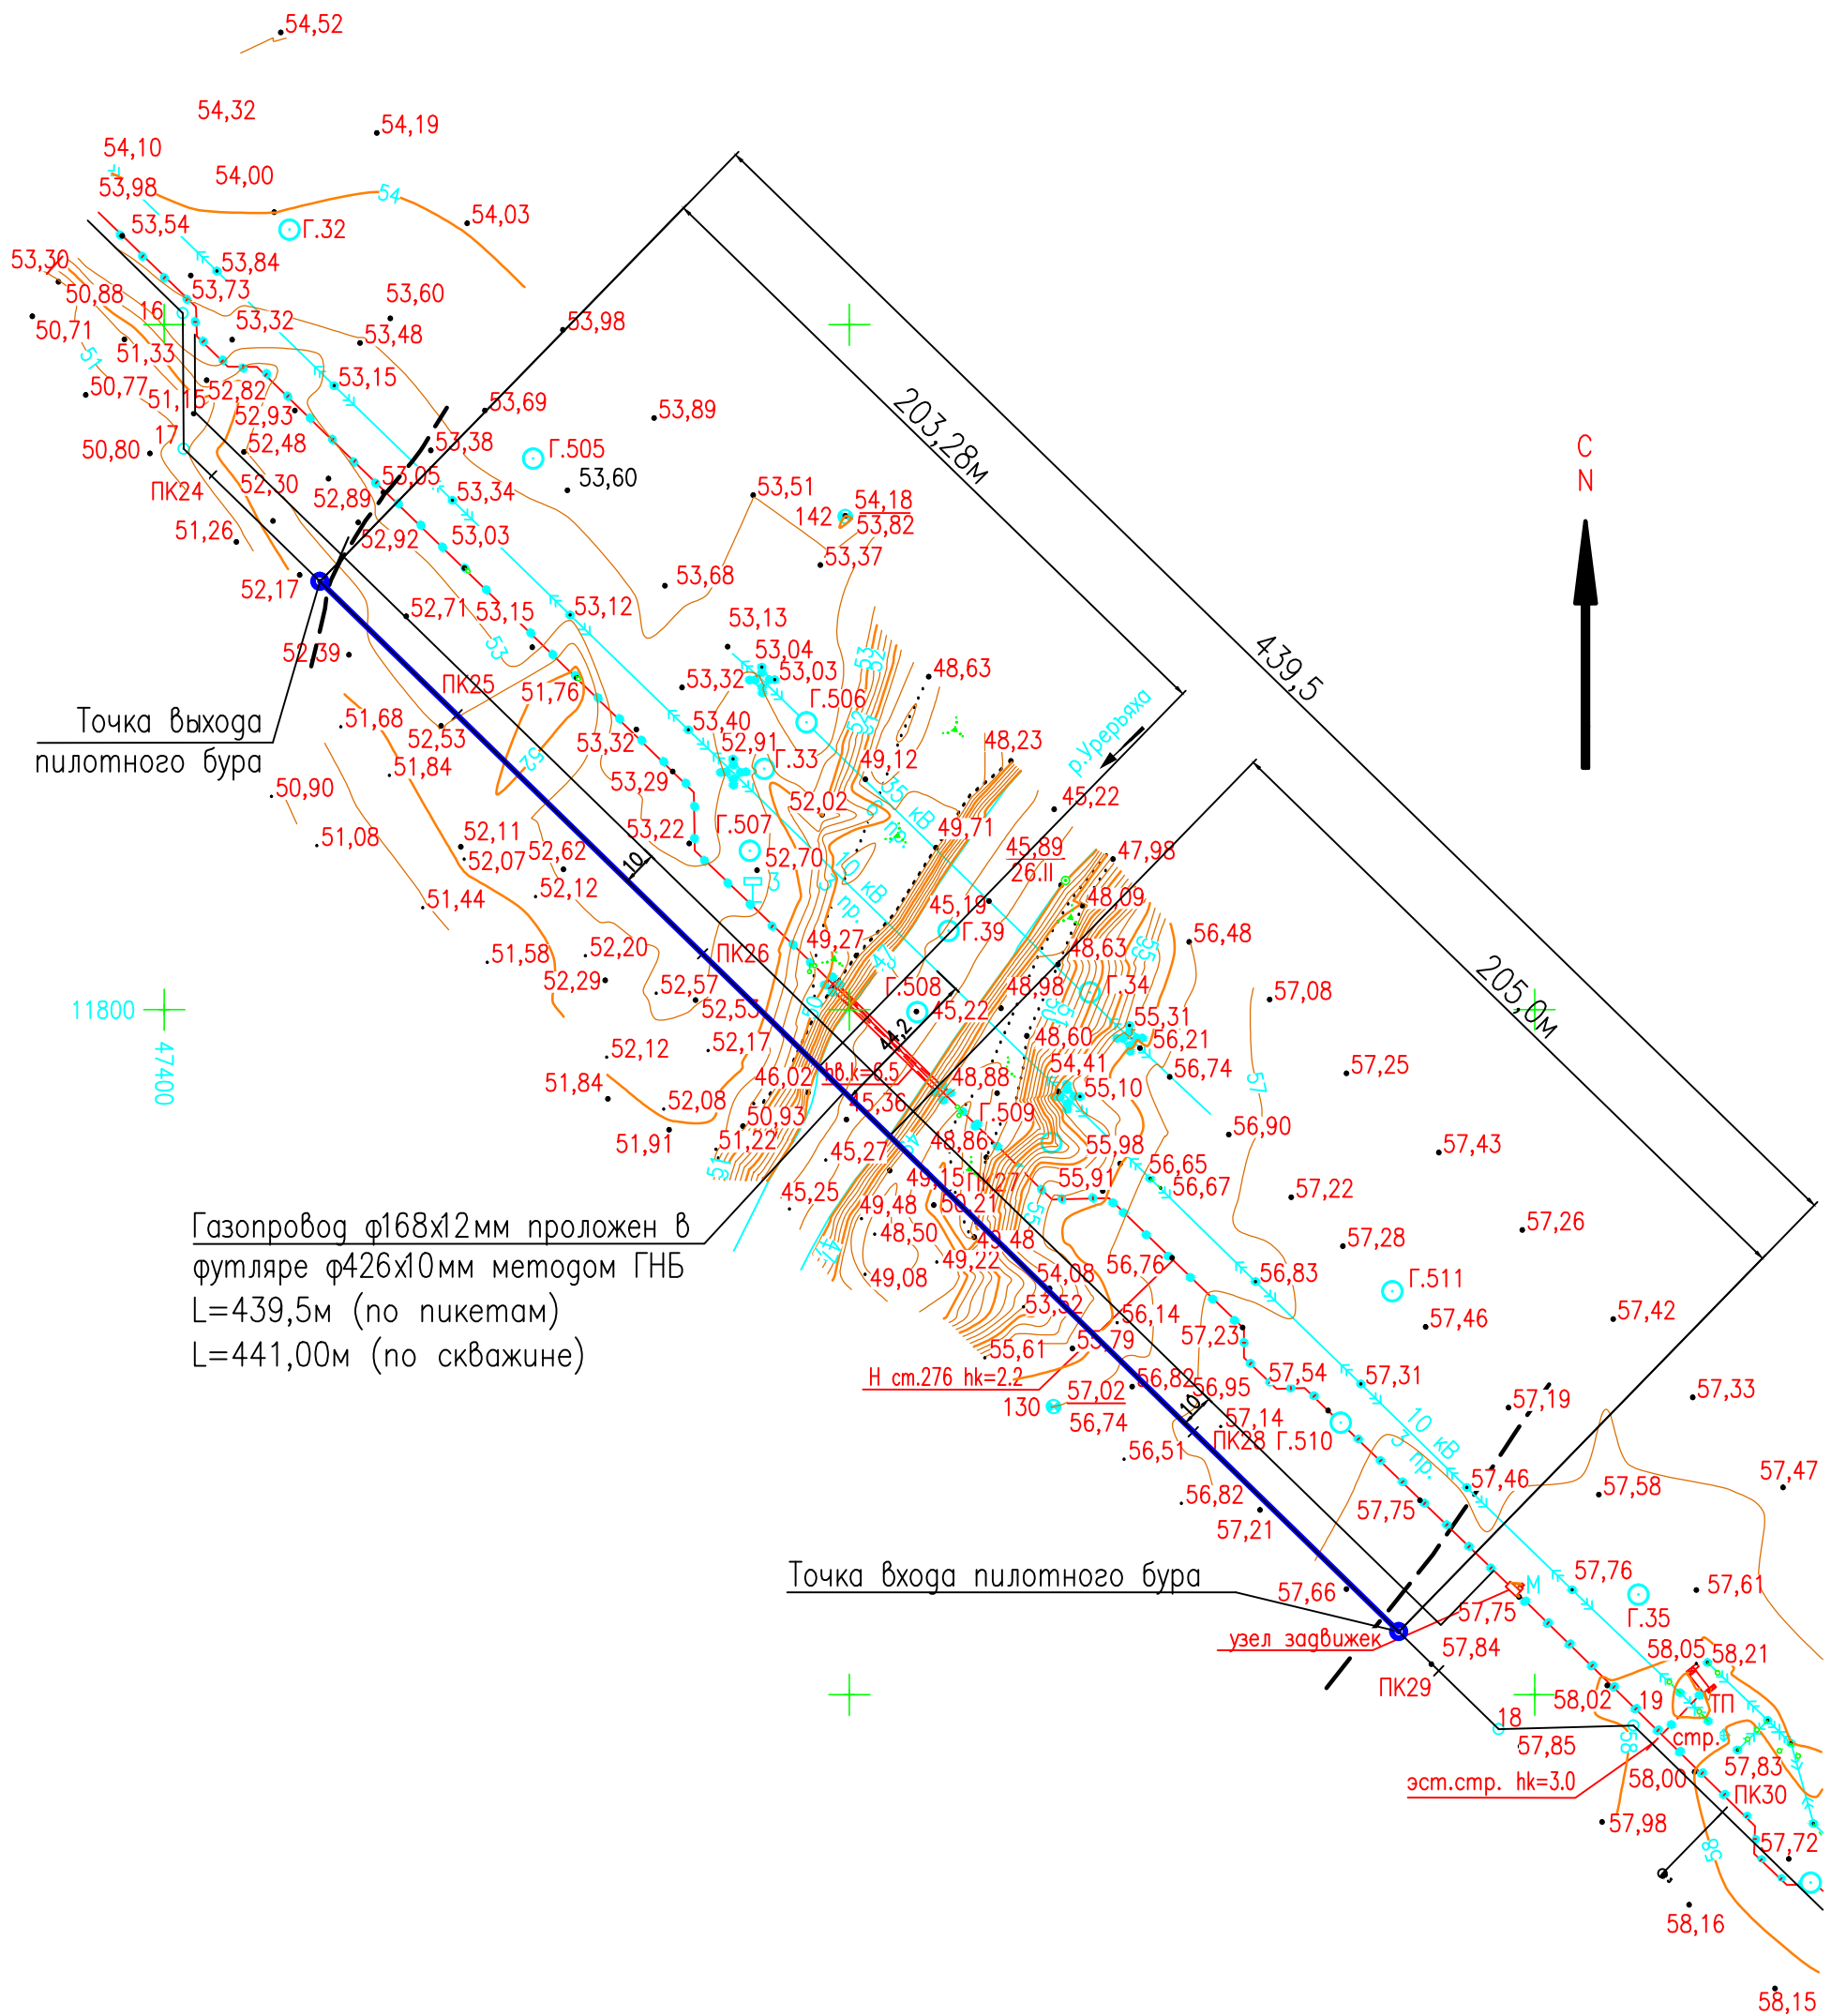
54,52
54,32
54,19
54,10
54,00
53,98
54
54,03
53,54
Г.32
53,30
53,84
50,88
53,73
53,60
16
50,71
53,32
53,48
51,33
51
53,15
50,77
52,82
51,15
52,93
53,69
53,89
17
52,48
53,38
50,80
Г.505
53,60
ПК24
52,30
53,05
52,89
53,34
53,51
54,18
142
53,82
51,26
52,92
53,03
53,37
52,17
53,68
53,98
203,28м
439,5
C
N
52,71
53,15
53,12
53,13
52,39
53
53,04
53,03
53,32
48,63
ПК25
51,76
Г.506
Точка выхода пилотного бура
51,68
52,53
53,40
52,91
Г.33
49,12
48,23
51,84
53,32
р.Уреряха
52
53,29
45,22
50,90
52,02
52,11
53,22
Г.507
49,71
51,08
52,07
52,62
52,70
45,89
26.II
47,98
51,44
52,12
10
48,09
45,19
Г.39
56,48
51,58
52,20
ПК26
49,27
48,63
52,29
52,57
Г.508
48,98
Г.34
57,08
205,0м
11800
52,53
45,22
55,31
56,21
47400
52,12
52,17
48,60
56,74
57,25
51,84
46,02
hk=6.5
48,88
54,41
55,10
52,08
45,36
50,93
Г.509
56,90
57,43
51,91
51,22
48,86
55,98
45,27
56,65
49
5ПК27
55,91
56,67
57,22
45,25
49,48
50,21
Газопровод ф168х12мм проложен в футляре ф426х10мм методом ГНБ
L=439,5м (по пикетам)
L=441,00м (по скважине)
57,26
48,50
48
57,28
49,22
56,76
49,08
54,08
56,83
Г.511
53,52
56,14
57,46
57,42
57,23
55,61
53,79
Н cm.276 hk=2.2
56,82
57,02
56,95
57,54
57,31
57,33
130
56,74
57,14
57,19
ПК28
Г.510
10 кВ
56,51
57,46
57,47
56,82
57,75
57,58
57,21
Точка входа пилотного бура
57,76
57,66
57,61
57,75
Г.35
узел задвижек
57,84
58,05
58,21
ПК29
58,02
19
ТП
18
стр.
57,85
58,00
57,83
эст.стр. hk=3.0
ПК30
57,98
57,72
58,16
58,15